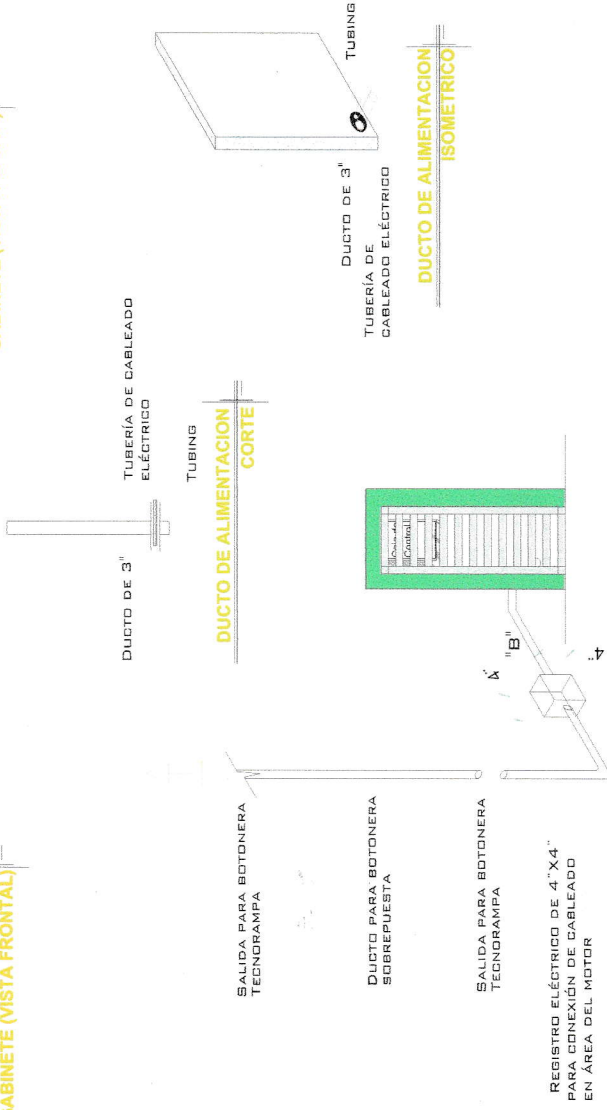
GABINETE (VISTA FRONTAL)

SALIDA PARA BOTONERA TECNORAMPA

DUCTO PARA BOTONERA SOBREPUESTA

SALIDA PARA BOTONERA TECNORAMPA

REGISTRO ELÉCTRICO DE 4"X4" PARA CONEXIÓN DE CABLEADO EN ÁREA DEL MOTOR

4"

4"

"B"

Caja de Control

DUCTO DE 3"

TUBERÍA DE CABLEADO ELÉCTRICO

TUBING

DUCTO DE ALIMENTACION CORTE

TUBING

DUCTO DE 3"

TUBERÍA DE CABLEADO ELÉCTRICO

DUCTO DE ALIMENTACION ISOMETRICO